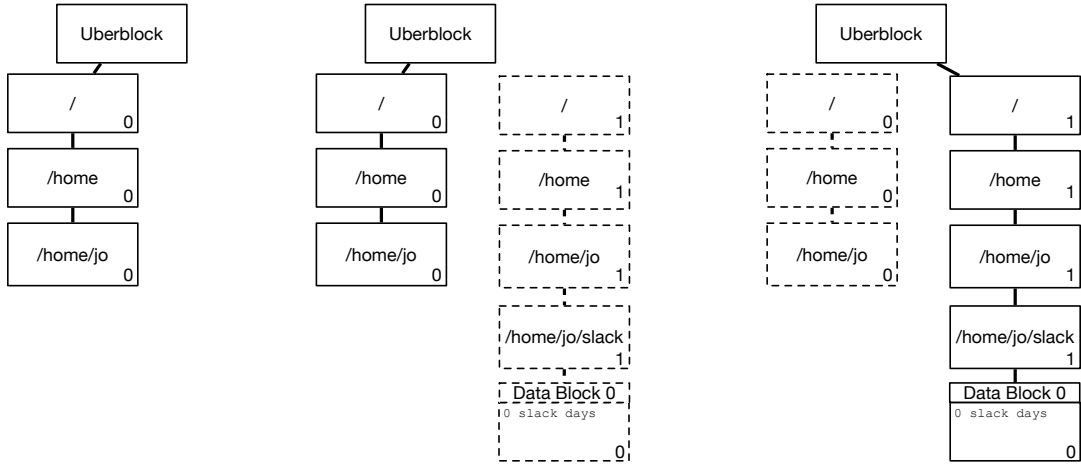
Uberblock

/
0

/home
0

/home/jo
0

Uberblock

/
0

/home
0

/home/jo
0

/
1

/home
1

/home/jo
1

/home/jo/slack
1

Data Block 0
0 slack days
0

Uberblock

/
0

/home
0

/home/jo
0

/
1

/home
1

/home/jo
1

/home/jo/slack
1

Data Block 0
0 slack days
0